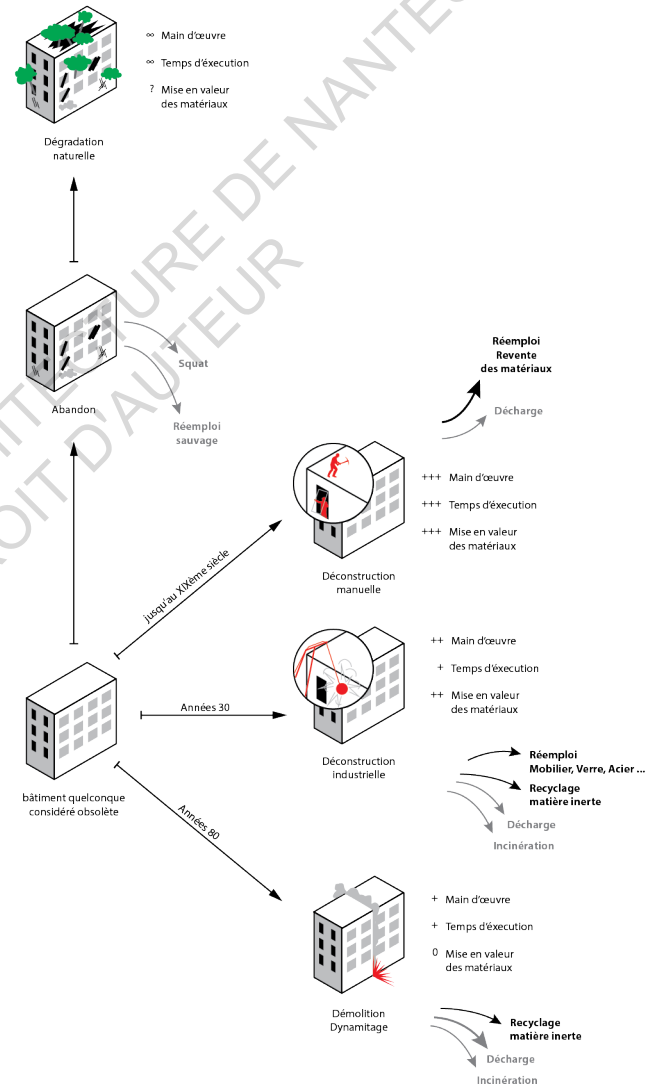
∞ Main d'œuvre

∞ Temps d'éxecution

? Mise en valeur des matériaux

Dégradation naturelle

ECOLE NATIONALE SUPERIEURE D'ARCHITECTURE DE NANTES

DOCUMENT SOUMIS AU DROIT D'AUTEUR

Squat

Réemploi sauvage

Abandon

Réemploi Revente des matériaux

Décharge

+++ Main d'œuvre

+++ Temps d'éxecution

+++ Mise en valeur des matériaux

Déconstruction manuelle

Jusqu'au XIXème siècle

++ Main d'œuvre

+ Temps d'éxecution

++ Mise en valeur des matériaux

Années 30

Déconstruction industrielle

Réemploi Mobilier, Verre, Acier ...

Recyclage matière inerte

Décharge

Incinération

bâtiment quelconque considéré obsolète

Années 80

+ Main d'œuvre

+ Temps d'éxecution

0 Mise en valeur des matériaux

Démolition Dynamitage

Recyclage matière inerte

Décharge

Incinération